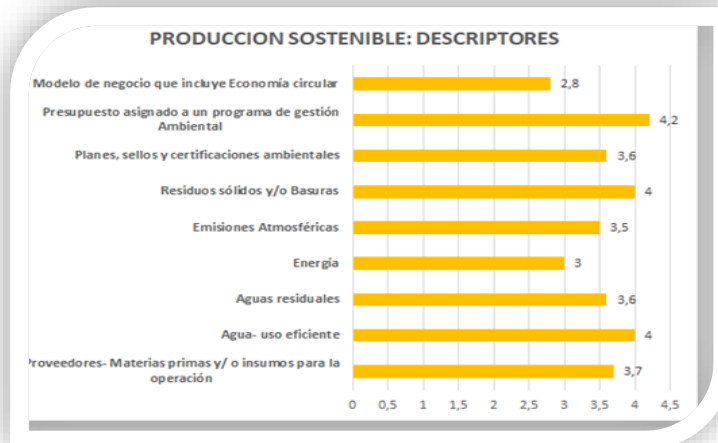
PRODUCCION SOSTENIBLE: DESCRIPTORES

| Descriptor | Valor |
|---|---|
| Modelo de negocio que incluye Economía circular | 2,8 |
| Presupuesto asignado a un programa de gestión Ambiental | 4,2 |
| Planes, sellos y certificaciones ambientales | 3,6 |
| Residuos sólidos y/o Basuras | 4 |
| Emisiones Atmosféricas | 3,5 |
| Energía | 3 |
| Aguas residuales | 3,6 |
| Agua- uso eficiente | 4 |
| Proveedores- Materias primas y/ o insumos para la operación | 3,7 |

0 0,5 1 1,5 2 2,5 3 3,5 4 4,5